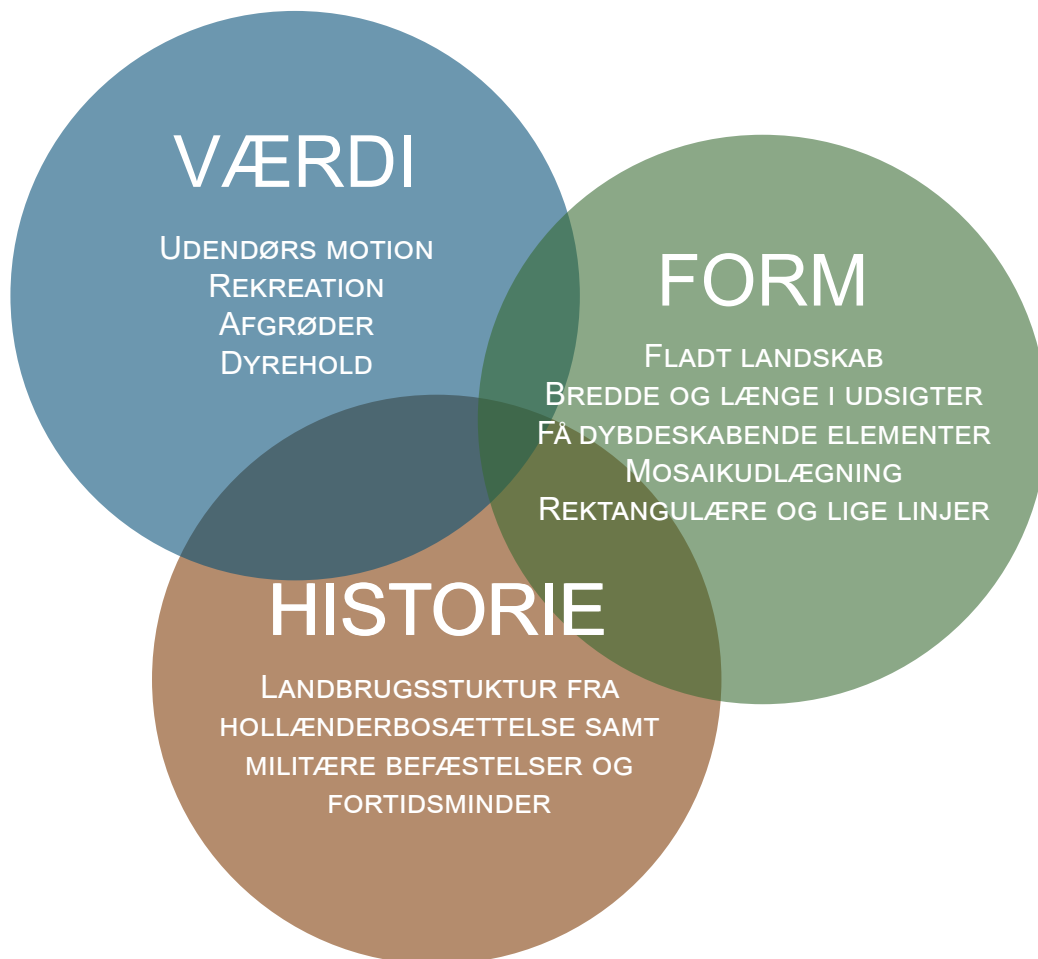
VÆRDI

Udendørs motion
Rekreation
Afgrøder
Dyrehold

FORM

Fladt landskab
Bredde og længe i udsigter
Få dybdeskabende elementer
Mosaikudlægning
Rektangulære og lige linjer

HISTORIE

Landbrugsstuktur fra hollænderbosættelse samt militære befæstelser og fortidsminder